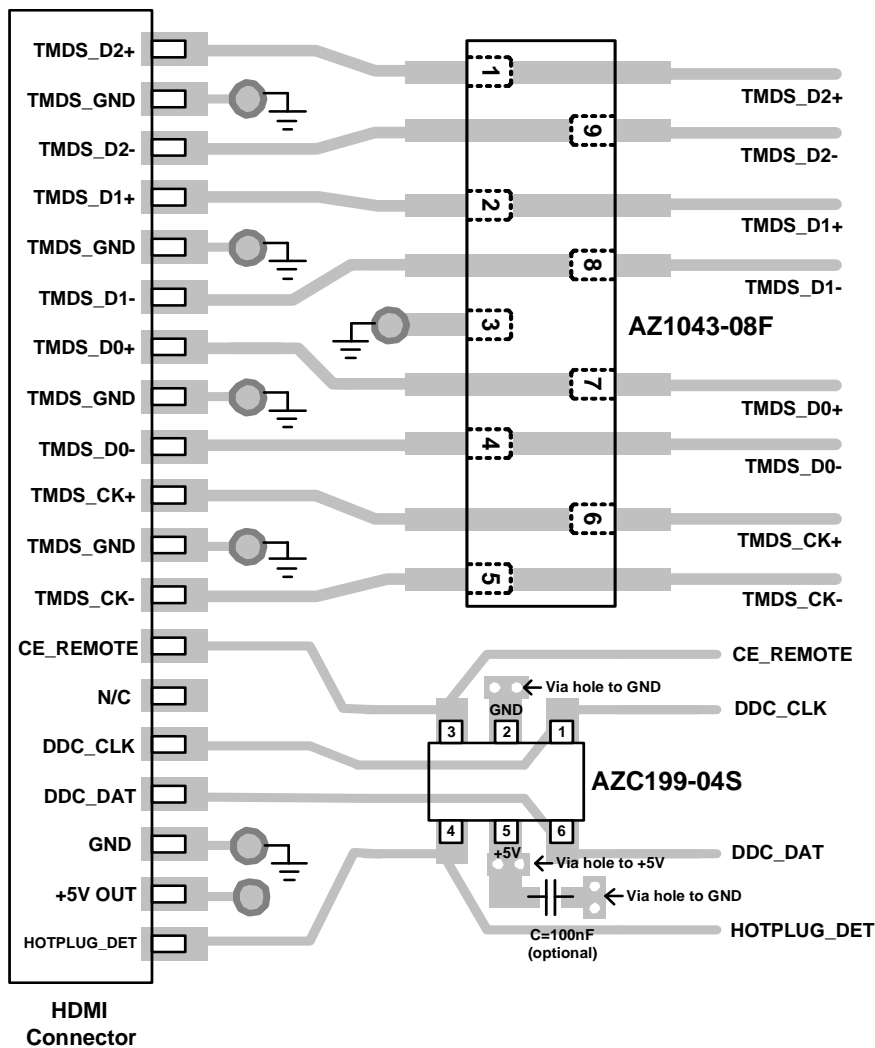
TMDS_D2+
TMDS_GND
TMDS_D2-
TMDS_D1+
TMDS_GND
TMDS_D1-
TMDS_D0+
TMDS_GND
TMDS_D0-
TMDS_CK+
TMDS_GND
TMDS_CK-
CE_REMOTE
N/C
DDC_CLK
DDC_DAT
GND
+5V OUT
HOTPLUG_DET

HDMI Connector

1
9
2
8
3
7
4
6
5

AZ1043-08F

TMDS_D2+
TMDS_D2-
TMDS_D1+
TMDS_D1-
TMDS_D0+
TMDS_D0-
TMDS_CK+
TMDS_CK-

CE_REMOTE
Via hole to GND
GND
DDC_CLK
3
2
1
AZC199-04S
4
5
6
+5V
DDC_DAT
Via hole to +5V
Via hole to GND
C=100nF (optional)
HOTPLUG_DET